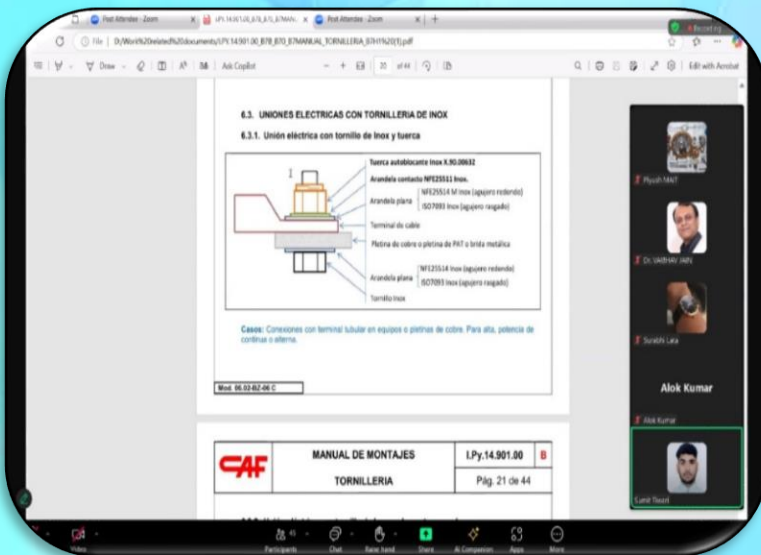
Post Attendee - Zoom
I.Py.14.901.00_B7B_B7O_B7MAN...
Post Attendee - Zoom
File | D:/Work%20related%20documents/I.Py.14.901.00_B7B_B7O_B7MANUAL_TORNILLERIA_B7H%20(1).pdf
Draw
Ask Copilot
21 of 44
Edit with Acrobat
Recording

6.3. UNIONES ELECTRICAS CON TORNILLERIA DE INOX

6.3.1. Unión eléctrica con tornillo de Inox y tuerca

Tuerca autoblocante Inox X.90.00632
Arandela contacto NFE25511 Inox.
Arandela plana
NFE25514 M Inox (agujero redondo)
ISO7093 Inox (agujero rasgado)
Terminal de cable
Pletina de cobre o pletina de PAT o brida metálica
Arandela plana
NFE25514 Inox (agujero redondo)
ISO7093 Inox (agujero rasgado)
Tornillo Inox

Casos: Conexiones con terminal tubular en equipos o pletinas de cobre. Para alta, potencia de continua o alterna.

Mod. 06.02-BZ-06 C

| CAF | MANUAL DE MONTAJES | I.Py.14.901.00 | B |
|---|---|---|---|
| | TORNILLERIA | Pág. 21 de 44 | |

Piyush MAT
Dr. VAIBHAV JAIN
Surabhi Lata
Alok Kumar
Alok Kumar
Sumit Tiwari

Video
Participants
Chat
Raise hand
Share
AI Companion
Apps
More